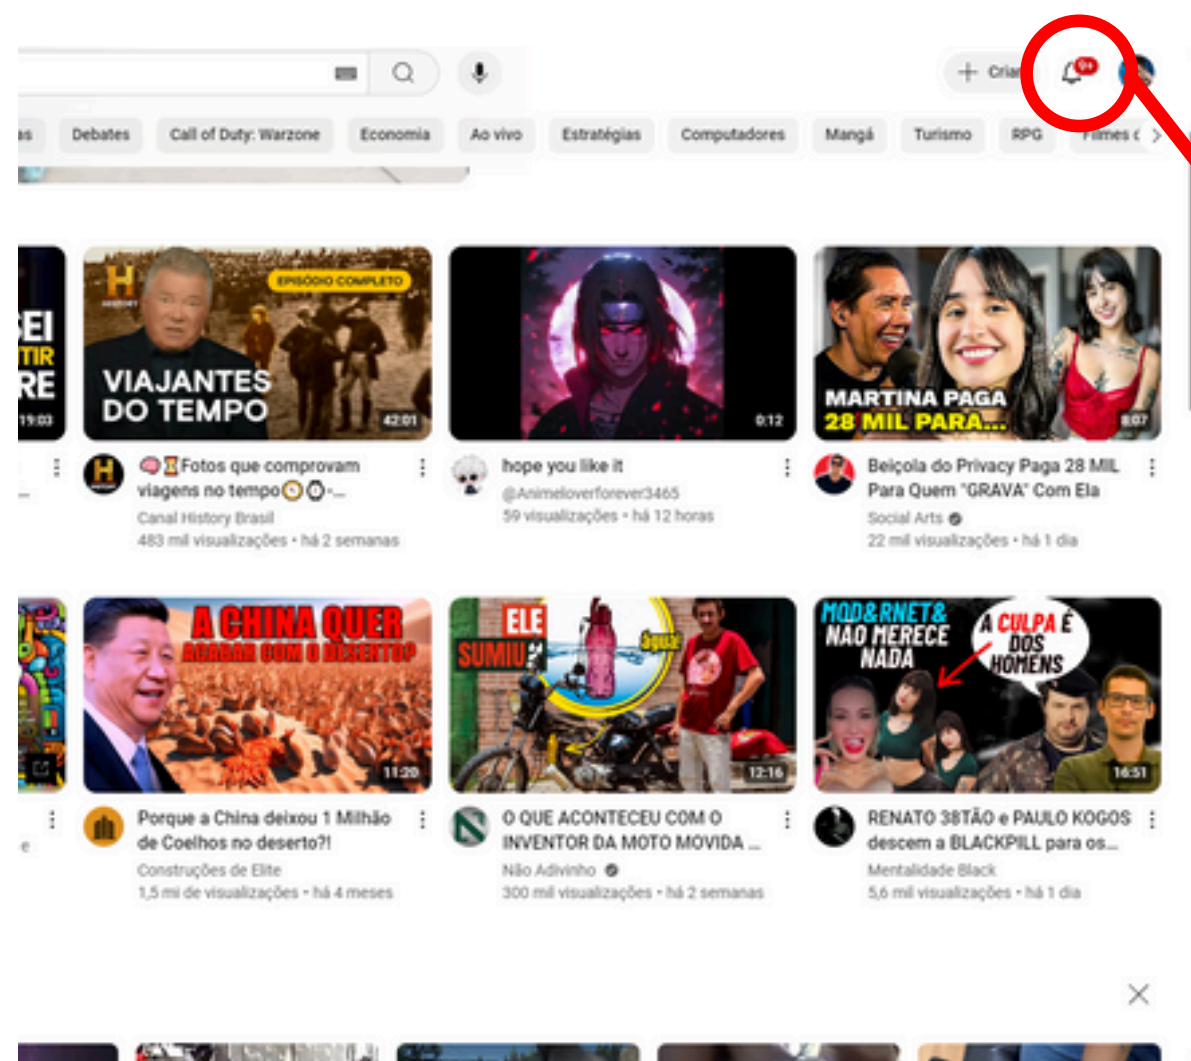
Criar

9+

as

Debates

Call of Duty: Warzone

Economia

Ao vivo

Estratégias

Computadores

Mangá

Turismo

RPG

Filmes c

EI
TIR
RE
19:03

H
HISTORY
EPISÓDIO COMPLETO
VIAJANTES DO TEMPO
42:01

🧠⏳Fotos que comprovam viagens no tempo🕒⏲️-...
Canal History Brasil
483 mil visualizações • há 2 semanas

0:12

hope you like it
@Animeloverforever3465
59 visualizações • há 12 horas

MARTINA PAGA 28 MIL PARA...
8:07

Beiçola do Privacy Paga 28 MIL Para Quem "GRAVA" Com Ela
Social Arts
22 mil visualizações • há 1 dia

A CHINA QUER ACABAR COM O DESERTO?
11:20

Porque a China deixou 1 Milhão de Coelhos no deserto?!
Construções de Elite
1,5 mi de visualizações • há 4 meses

ELE SUMIU
Água!
12:16

O QUE ACONTECEU COM O INVENTOR DA MOTO MOVIDA ...
Não Adivinho
300 mil visualizações • há 2 semanas

MOD&RNET& NÃO MERECE NADA
A CULPA É DOS HOMENS
16:51

RENATO 38TÃO e PAULO KOGOS descem a BLACKPILL para os...
Mentalidade Black
5,6 mil visualizações • há 1 dia